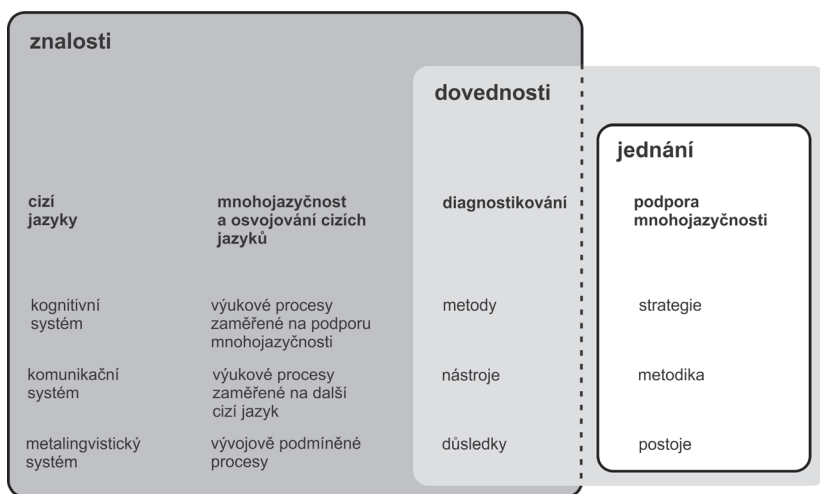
znalosti

dovednosti

jednání

cizí jazyky

mnohojazyčnost a osvojování cizích jazyků

diagnostikování

podpora mnohojazyčnosti

kognitivní systém

výukové procesy zaměřené na podporu mnohojazyčnosti

metody

strategie

komunikační systém

výukové procesy zaměřené na další cizí jazyk

nástroje

metodika

metalingvistický systém

vývojově podmíněné procesy

důsledky

postoje